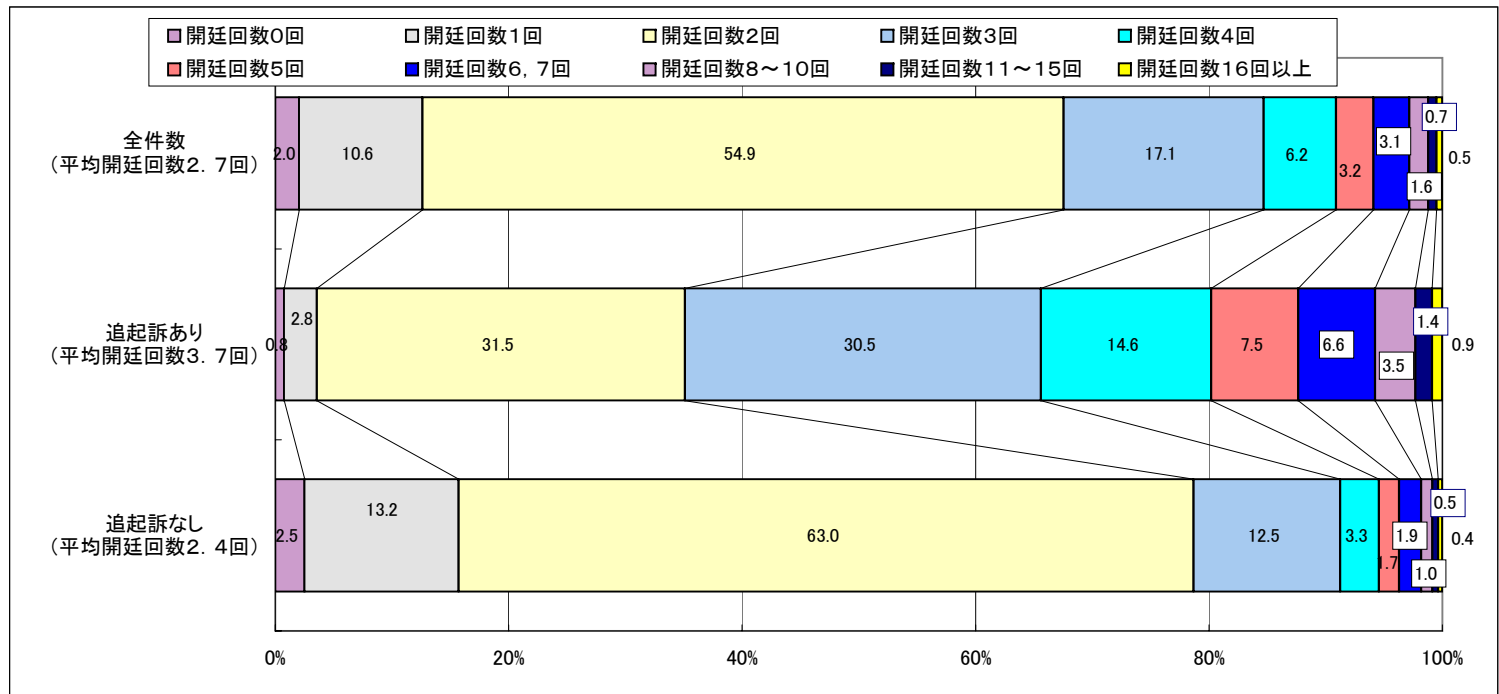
開廷回数0回 開廷回数1回 開廷回数2回 開廷回数3回 開廷回数4回
開廷回数5回 開廷回数6，7回 開廷回数8～10回 開廷回数11～15回 開廷回数16回以上

全件数
（平均開廷回数2．7回）
2.0 10.6 54.9 17.1 6.2 3.2 3.1 1.6 0.7 0.5

追起訴あり
（平均開廷回数3．7回）
0.8 2.8 31.5 30.5 14.6 7.5 6.6 3.5 1.4 0.9

追起訴なし
（平均開廷回数2．4回）
2.5 13.2 63.0 12.5 3.3 1.7 1.9 1.0 0.5 0.4

0% 20% 40% 60% 80% 100%